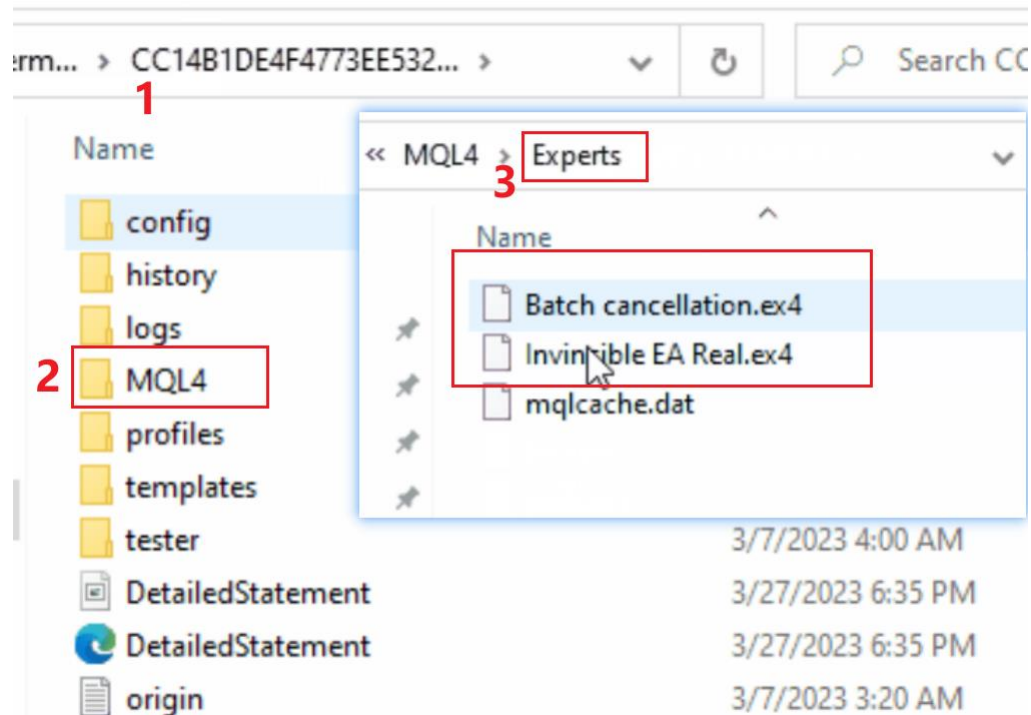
erm... > CC14B1DE4F4773EE532... >

Search CC

1

Name

config

history

logs

2 MQL4

profiles

templates

tester

DetailedStatement

DetailedStatement

origin

« MQL4 > Experts

3

Name

Batch cancellation.ex4

Invincible EA Real.ex4

mqlcache.dat

3/7/2023 4:00 AM

3/27/2023 6:35 PM

3/27/2023 6:35 PM

3/7/2023 3:20 AM